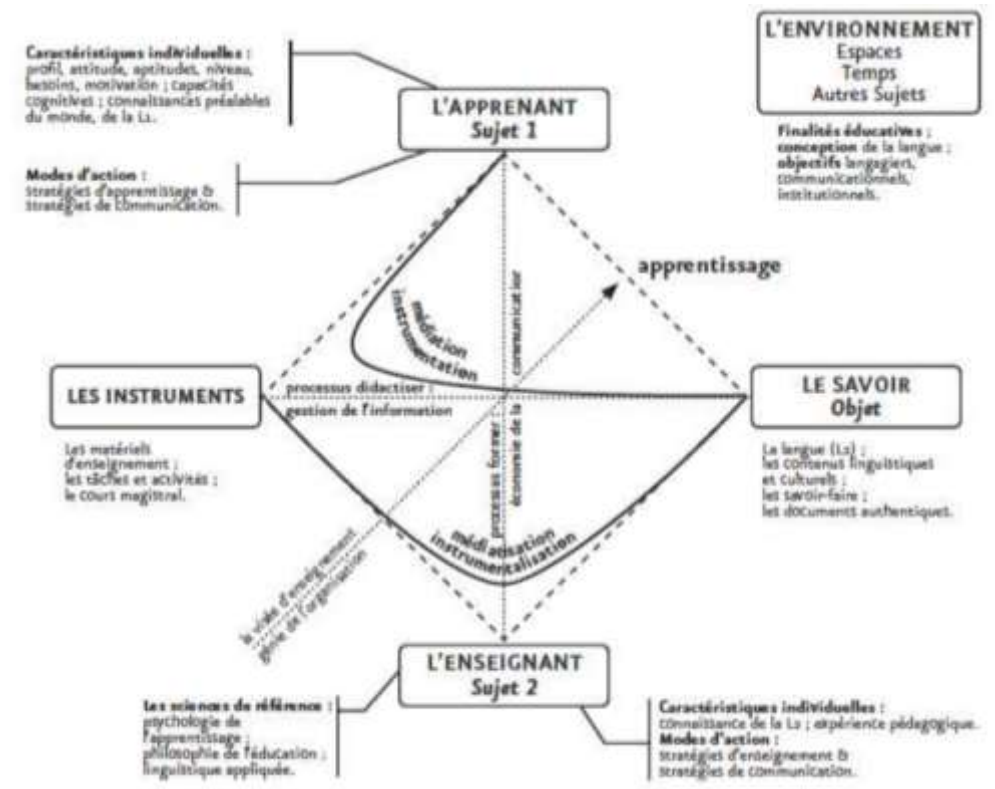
Caractéristiques individuelles : profil, attitude, aptitudes, niveau, besoins, motivation ; capacités cognitives ; connaissances préalables du monde, de la L1.

L'APPRENANT
Sujet 1

L'ENVIRONNEMENT
Espaces
Temps
Autres Sujets

Finalités éducatives ; conception de la langue ; objectifs langagiers, communicationnels, institutionnels.

Modes d'action : stratégies d'apprentissage & stratégies de communication.

apprentissage

médiation
instrumentation

communication

LES INSTRUMENTS

processus didactiser : gestion de l'information

LE SAVOIR
Objet

Les matériels d'enseignement ; les tâches et activités ; le cours magistral.

processus former : économie de la

La langue (L2) ; les contenus linguistiques et culturels ; les savoir-faire ; les documents authentiques.

médiatisation
instrumentalisation

la visée d'enseignement
génie de l'organisation

L'ENSEIGNANT
Sujet 2

Les sciences de référence : psychologie de l'apprentissage ; philosophie de l'éducation ; linguistique appliquée.

Caractéristiques individuelles : connaissance de la L2 ; expérience pédagogique.
Modes d'action : stratégies d'enseignement & stratégies de communication.